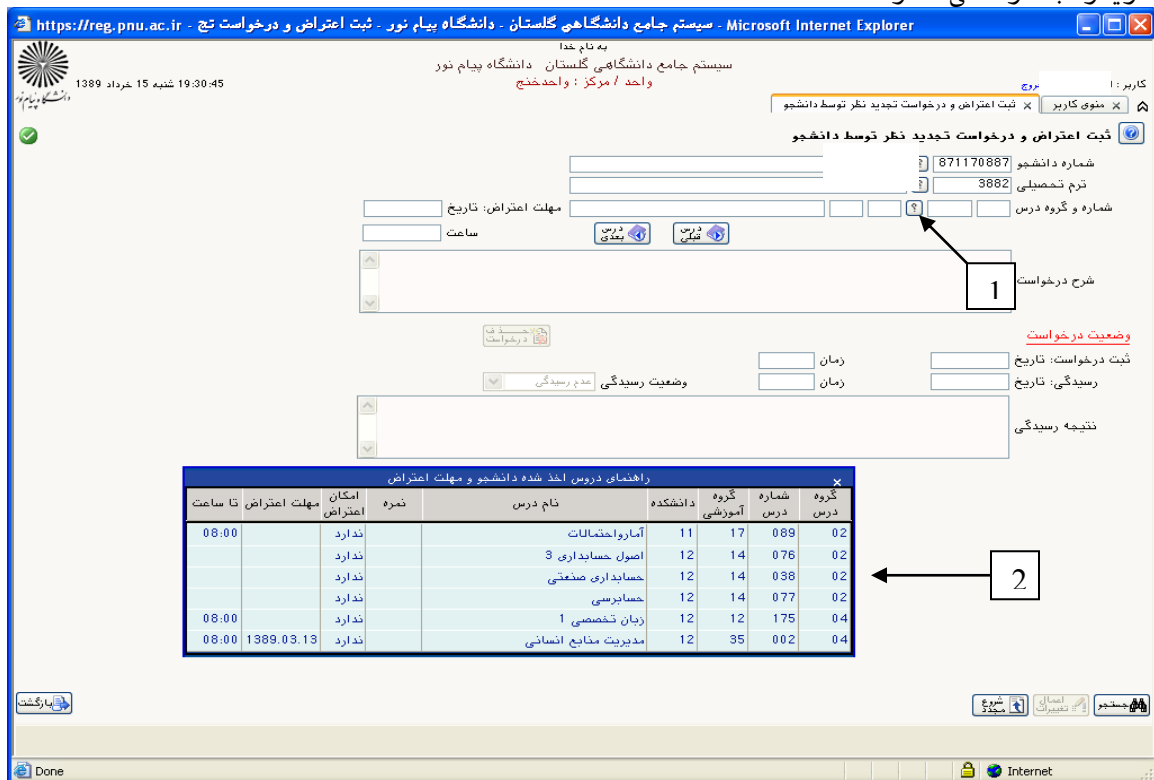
https://reg.pnu.ac.ir - سیستم جامع دانشگاهی گلستان - دانشگاه پیام نور - ثبت اعتراض و درخواست تج - Microsoft Internet Explorer

به نام خدا
سیستم جامع دانشگاهی گلستان دانشگاه پیام نور
واحد / مرکز : واحدخنج
19:30:45 شنبه 15 خرداد 1389
کاربر : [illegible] خروج

منوی کاربر | ثبت اعتراض و درخواست تجدید نظر توسط دانشجو

ثبت اعتراض و درخواست تجدید نظر توسط دانشجو

شماره دانشجو 871170887
ترم تحصیلی 3882
شماره و گروه درس
مهلت اعتراض: تاریخ
ساعت
درس قبلی
درس بعدی
شرح درخواست
1

وضعیت درخواست
حذف درخواست
ثبت درخواست: تاریخ
زمان
رسیدگی: تاریخ
زمان
وضعیت رسیدگی
عدم رسیدگی
نتیجه رسیدگی

راهنمای دروس اخذ شده دانشجو و مهلت اعتراض

| گروه درس | شماره درس | گروه آموزشی | دانشکده | نام درس | نمره | امکان اعتراض | مهلت اعتراض | تا ساعت |
|---|---|---|---|---|---|---|---|---|
| 02 | 089 | 17 | 11 | آمارواحتمالات | | ندارد | | 08:00 |
| 02 | 076 | 14 | 12 | اصول حسابداری 3 | | ندارد | | |
| 02 | 038 | 14 | 12 | حسابداری صنعتی | | ندارد | | |
| 02 | 077 | 14 | 12 | حسابرسی | | ندارد | | |
| 04 | 175 | 12 | 12 | زبان تخصصی 1 | | ندارد | | 08:00 |
| 04 | 002 | 35 | 12 | مدیریت منابع انسانی | | ندارد | 1389.03.13 | 08:00 |

2

بازگشت
جستجو
اعمال تغییرات
شروع مجدد

Done
Internet